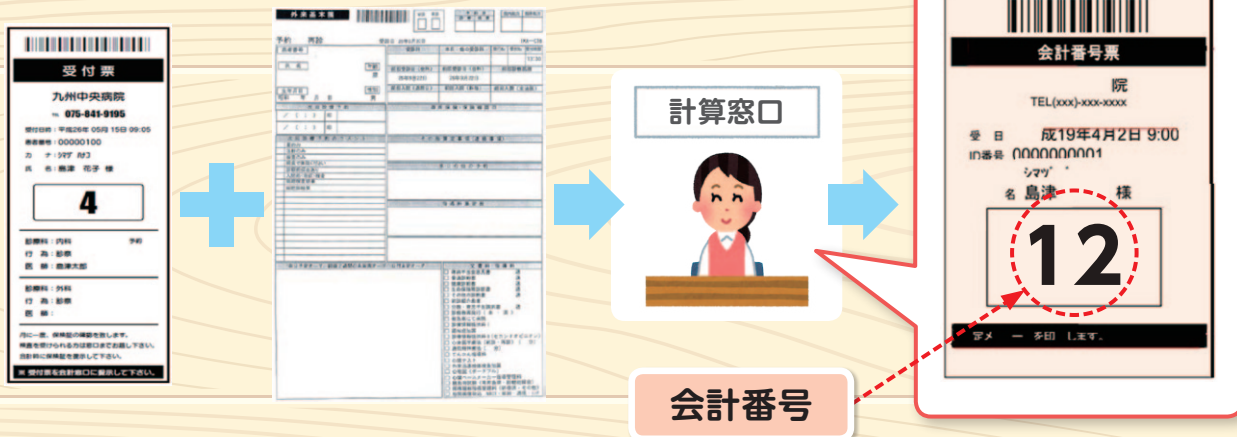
受付票

九州中央病院

TEL 075-841-9195

受付日時：平成26年05月15日 09:05

患者番号：00000100

カナ：シマヅ ハナコ

氏名：島津 花子 様

4

診療科：内科

予約

行為：診察

医師：島津太郎

診療科：外科

行為：診察

医師：

※ 受付票を会計窓口に提出して下さい。

外来基本票

予約　再診

計算窓口

会計番号票

院

TEL(xxx)-xxx-xxxx

受 日　成19年4月2日 9:00

ID番号 0000000001

シマヅ

名 島津　様

12

会計番号